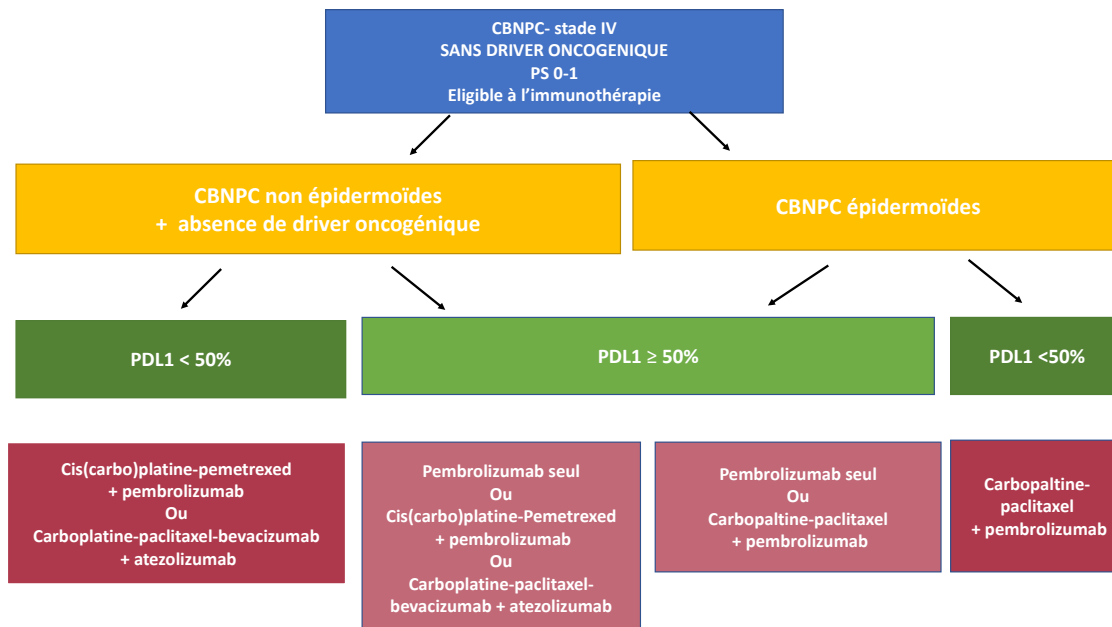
CBNPC- stade IV
SANS DRIVER ONCOGENIQUE
PS 0-1
Eligible à l'immunothérapie

CBNPC non épidermoïdes
+ absence de driver oncogénique

CBNPC épidermoïdes

PDL1 < 50%

PDL1 ≥ 50%

PDL1 <50%

Cis(carbo)platine-pemetrexed
+ pembrolizumab
Ou
Carboplatine-paclitaxel-bevacizumab
+ atezolizumab

Pembrolizumab seul
Ou
Cis(carbo)platine-Pemetrexed
+ pembrolizumab
Ou
Carboplatine-paclitaxel-bevacizumab + atezolizumab

Pembrolizumab seul
Ou
Carbopaltine-paclitaxel
+ pembrolizumab

Carbopaltine-paclitaxel
+ pembrolizumab